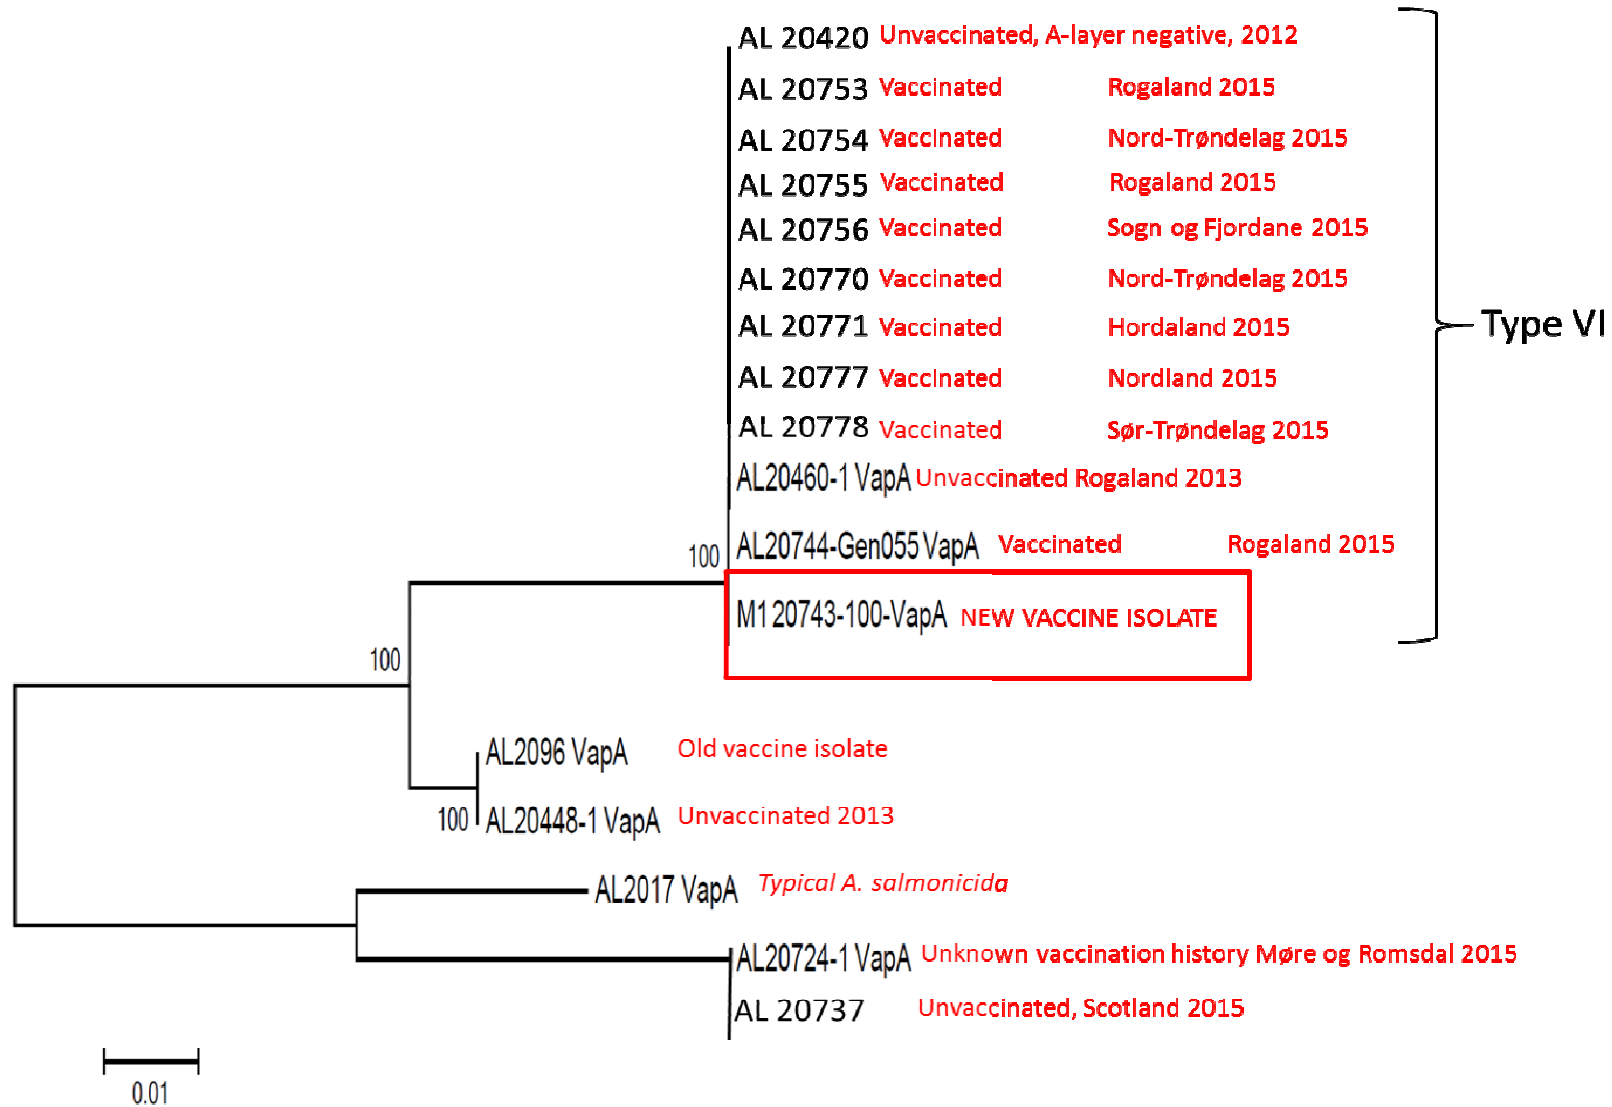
AL 20420 Unvaccinated, A-layer negative, 2012
AL 20753 Vaccinated Rogaland 2015
AL 20754 Vaccinated Nord-Trøndelag 2015
AL 20755 Vaccinated Rogaland 2015
AL 20756 Vaccinated Sogn og Fjordane 2015
AL 20770 Vaccinated Nord-Trøndelag 2015
AL 20771 Vaccinated Hordaland 2015
AL 20777 Vaccinated Nordland 2015
AL 20778 Vaccinated Sør-Trøndelag 2015
AL20460-1 VapA Unvaccinated Rogaland 2013
100
AL20744-Gen055 VapA Vaccinated Rogaland 2015
M1 20743-100-VapA NEW VACCINE ISOLATE

Type VI

100

AL2096 VapA Old vaccine isolate
100 AL20448-1 VapA Unvaccinated 2013
AL2017 VapA Typical A. salmonicida
AL20724-1 VapA Unknown vaccination history Møre og Romsdal 2015
AL 20737 Unvaccinated, Scotland 2015

0.01